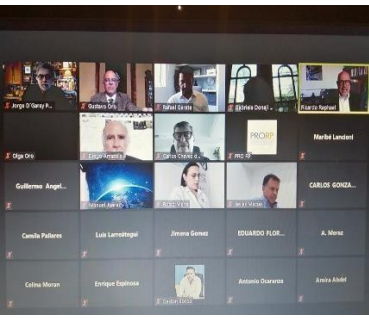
Jorge D'Garay R...
Gustavo Oria
Rafael Garcia
Gabriela Dorad...
Ricardo Raphael
Olga Orio
Diego Amador
Carlos Chavez d...
PRORP
PRO RP
Maribel Landeni
Guillermo Angel...
Manuel Aguirre
Rocio Vela
Javier Mora
CARLOS GONZA...
Camila Pallares
Luis Larreategui
Jimena Gomez
EDUARDO FLOR...
A. Meraz
Celina Moran
Enrique Espinosa
Carlos Ulloa
Antonio Ocaranza
Amira Abdel